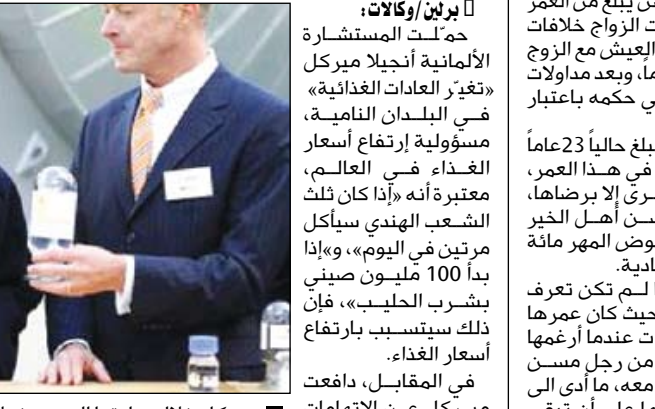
ى يبلغ من العمر
ت الزواج خلافات
العيش مع الزوج
ما، وبعد مداولات
ي حكمه باعتبار

بلغ حالياً 23عاماً
في هذا العمر،
رى إلا برضاها،
ـن أهـل الخير
وض المهر مائة
ادية.
ا لـم تكن تعرف
حيث كان عمرها
ت عندما أرغمها
من رجل مسـن
معه، ما أدى الى
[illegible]

▯ برلين/وكالات:
حمّلـت المستشـارة الألمانية أنجيلا ميركل «تغيّر العادات الغذائية» فـي البلـدان الناميـة، مسؤولية إرتفاع أسعار الغـذاء فـي العالـم، معتبرة أنه «إذا كان ثلث الشـعب الهندي سيأكل مرتين في اليوم»، و«إذا بدأ 100 مليـون صيني بشـرب الحليـب»، فإن ذلك سيتسـبب بارتفاع أسعار الغذاء.
في المقابـل، دافعت ميركل عن الاتهامات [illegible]

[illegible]